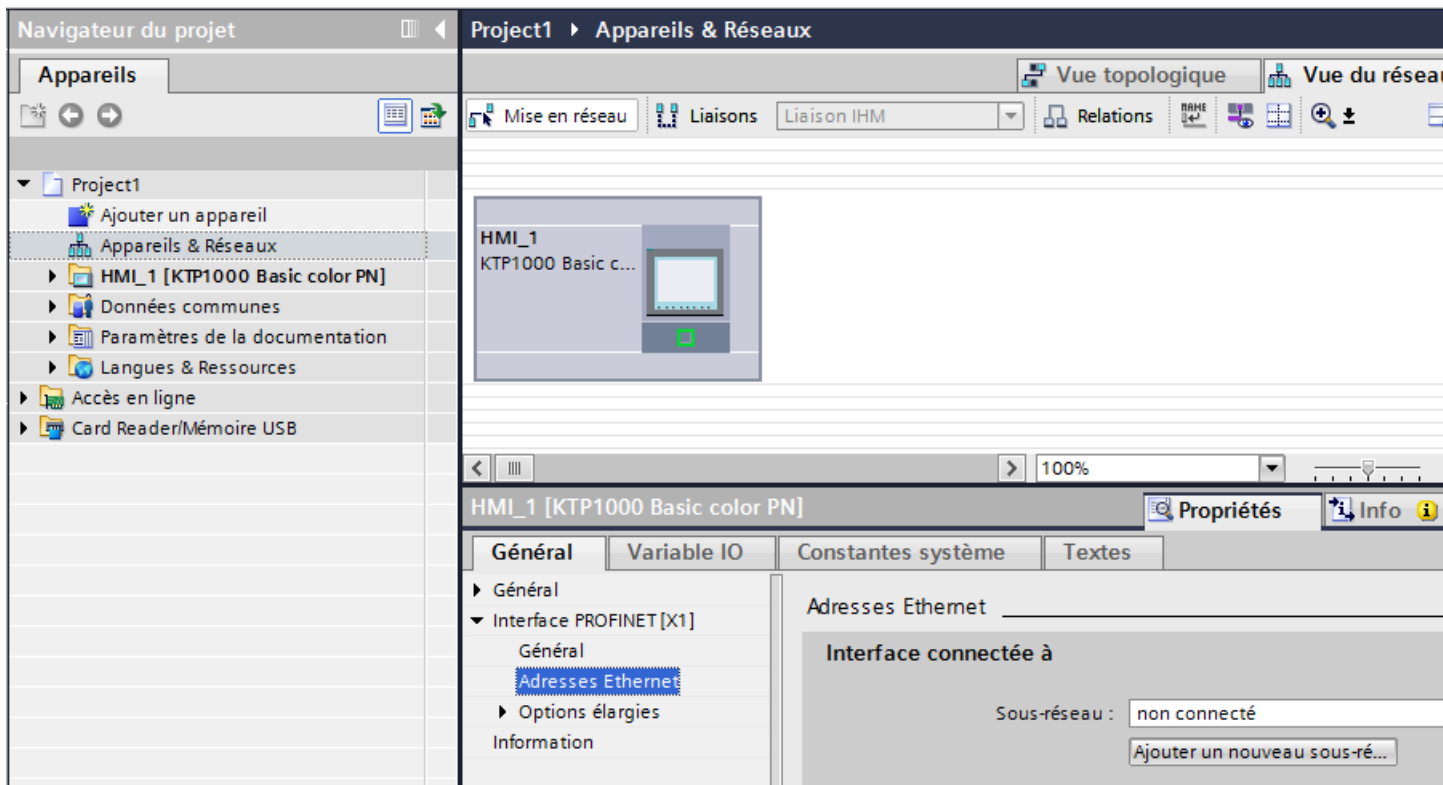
Navigateur du projet

Appareils

Project1
Ajouter un appareil
Appareils & Réseaux
HMI_1 [KTP1000 Basic color PN]
Données communes
Paramètres de la documentation
Langues & Ressources
Accès en ligne
Card Reader/Mémoire USB

Project1 ▸ Appareils & Réseaux

Vue topologique
Vue du résea

Mise en réseau
Liaisons
Liaison IHM
Relations

HMI_1
KTP1000 Basic c...

100%

HMI_1 [KTP1000 Basic color PN]
Propriétés
Info

Général
Variable IO
Constantes système
Textes

Général
Interface PROFINET [X1]
Général
Adresses Ethernet
Options élargies
Information

Adresses Ethernet

Interface connectée à

Sous-réseau : non connecté
Ajouter un nouveau sous-ré...